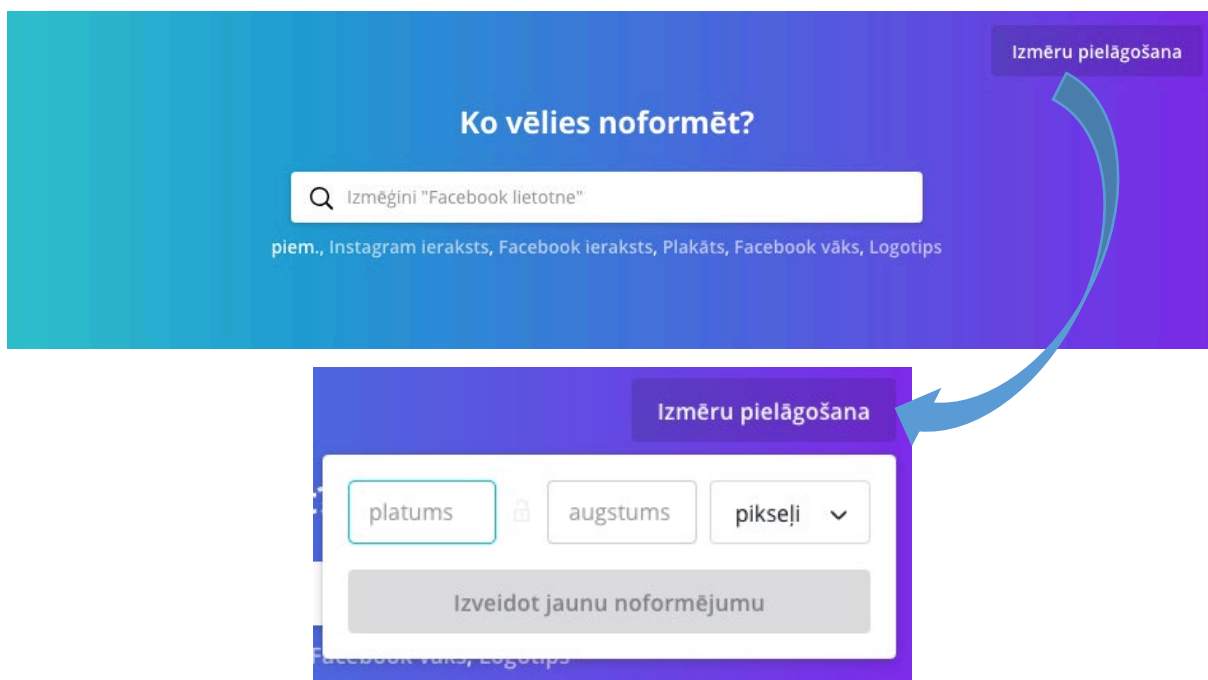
Izmēru pielāgošana

Ko vēlies noformēt?

Izmēģini "Facebook lietotne"

piem., Instagram ieraksts, Facebook ieraksts, Plakāts, Facebook vāks, Logotips

Izmēru pielāgošana

platums

augstums

pikseļi

Izveidot jaunu noformējumu

Facebook vāks, Logotips